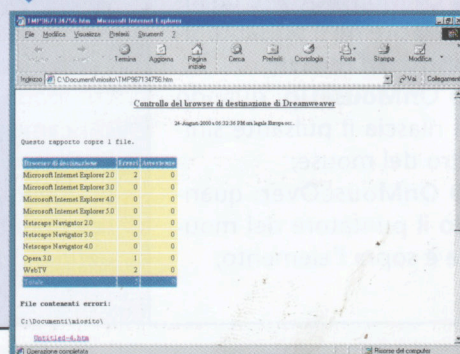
TMP967134756.htm - Microsoft Internet Explorer

File Modifica Visualizza Preferiti Strumenti ?

Indietro Termina Aggiorna Pagina iniziale Cerca Preferiti Cronologia Posta Stampa Modifica

Indirizzo C:\Documenti\miosito\TMP967134756.htm Vai Collegamenti

Controllo del browser di destinazione di Dreamweaver

24 Agosto 2000 a 06:32:36 PM ora legale Europa occ.

Questo rapporto copre 1 file.

| Browser di destinazione | Errori | Avvertenze |
|---|---|---|
| Microsoft Internet Explorer 2.0 | 2 | 0 |
| Microsoft Internet Explorer 3.0 | 0 | 0 |
| Microsoft Internet Explorer 4.0 | 0 | 0 |
| Microsoft Internet Explorer 5.0 | 0 | 0 |
| Netscape Navigator 2.0 | 0 | 0 |
| Netscape Navigator 3.0 | 0 | 0 |
| Netscape Navigator 4.0 | 0 | 0 |
| Opera 3.0 | 1 | 0 |
| WebTV | 2 | 0 |
| Totale | 5 | 0 |

File contenenti errori:

C:\Documenti\miosito\

Untitled-4.htm

Operazione completata

Risorse del computer